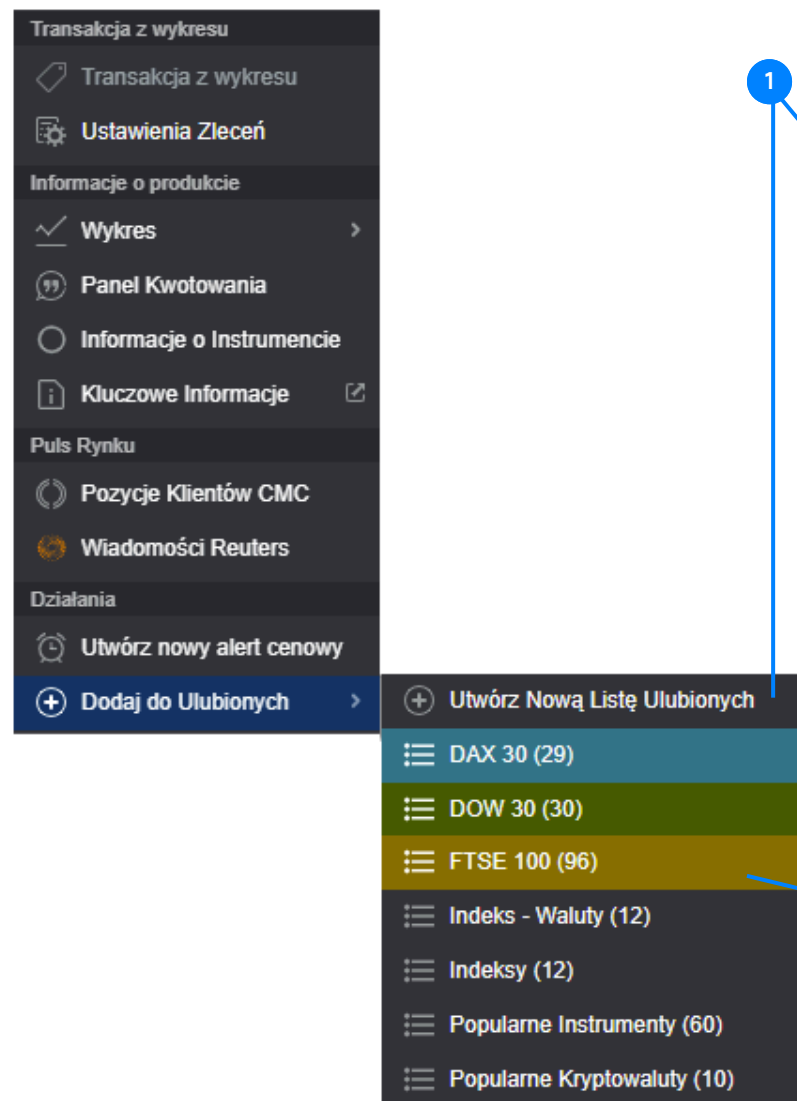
Transakcja z wykresu
Transakcja z wykresu
Ustawienia Zleceń
Informacje o produkcie
Wykres
Panel Kwotowania
Informacje o Instrumencie
Kluczowe Informacje
Puls Rynku
Pozycje Klientów CMC
Wiadomości Reuters
Działania
Utwórz nowy alert cenowy
Dodaj do Ulubionych

1

Utwórz Nową Listę Ulubionych
DAX 30 (29)
DOW 30 (30)
FTSE 100 (96)
Indeks - Waluty (12)
Indeksy (12)
Popularne Instrumenty (60)
Popularne Kryptowaluty (10)